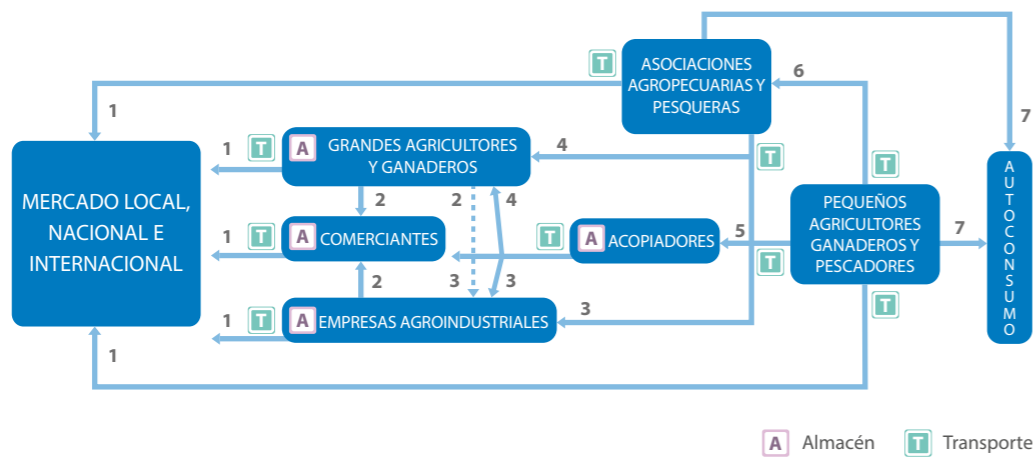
T
ASOCIACIONES AGROPECUARIAS Y PESQUERAS
6
7
1
1
T
A
GRANDES AGRICULTORES Y GANADEROS
4
T
T
MERCADO LOCAL, NACIONAL E INTERNACIONAL
2
2
4
PEQUEÑOS AGRICULTORES GANADEROS Y PESCADORES
AUTOCONSUMO
1
T
A
COMERCIANTES
T
A
ACOPIADORES
5
7
T
3
3
2
T
1
T
A
EMPRESAS AGROINDUSTRIALES
3
1

A Almacén
T Transporte